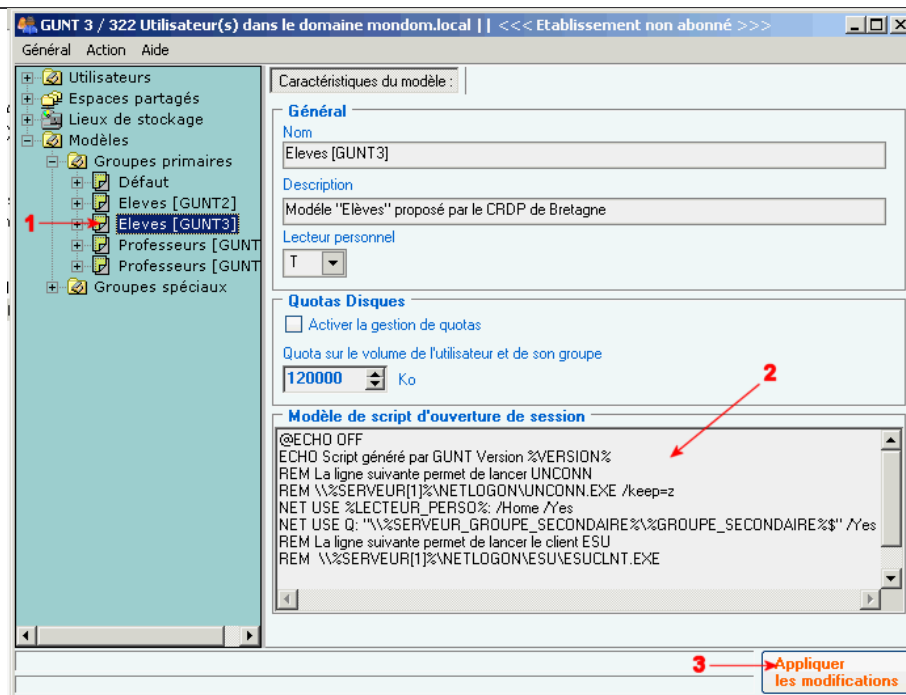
GUNT 3 / 322 Utilisateur(s) dans le domaine mondom.local || <<< Etablissement non abonné >>>

Général Action Aide

Utilisateurs
Espaces partagés
Lieux de stockage
Modèles
Groupes primaires
Défaut
Eleves [GUNT2]
1
Eleves [GUNT3]
Professeurs [GUNT
Professeurs [GUNT
Groupes spéciaux

Caractéristiques du modèle :

Général

Nom
Eleves [GUNT3]

Description
Modèle "Elèves" proposé par le CRDP de Bretagne

Lecteur personnel
T

Quotas Disques

Activer la gestion de quotas

Quota sur le volume de l'utilisateur et de son groupe
120000 Ko

2

Modèle de script d'ouverture de session

@ECHO OFF
ECHO Script généré par GUNT Version %VERSION%
REM La ligne suivante permet de lancer UNCONN
REM \\%SERVEUR[1]%\NETLOGON\UNCONN.EXE /keep=z
NET USE %LECTEUR_PERSO%: /Home /Yes
NET USE Q: "\\%SERVEUR_GROUPE_SECONDAIRE%\%GROUPE_SECONDAIRE%$" /Yes
REM La ligne suivante permet de lancer le client ESU
REM \\%SERVEUR[1]%\NETLOGON\ESU\ESUCLNT.EXE

3
Appliquer les modifications